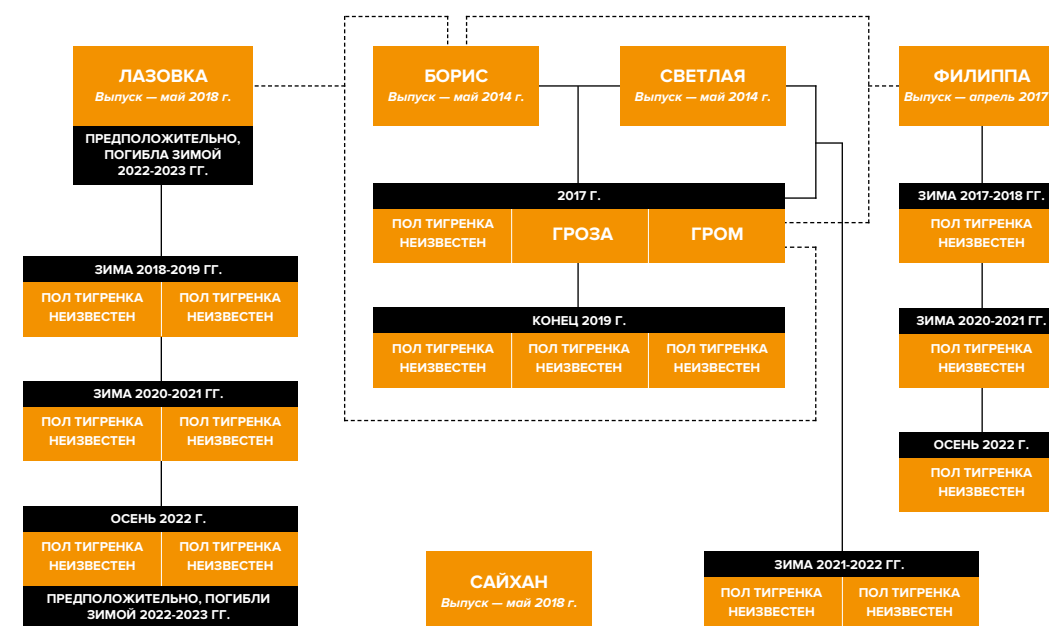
ЛАЗОВКА
Выпуск — май 2018 г.

ПРЕДПОЛОЖИТЕЛЬНО, ПОГИБЛА ЗИМОЙ 2022-2023 ГГ.

БОРИС
Выпуск — май 2014 г.

СВЕТЛАЯ
Выпуск — май 2014 г.

ФИЛИППА
Выпуск — апрель 2017

2017 Г.

| ПОЛ ТИГРЕНКА НЕИЗВЕСТЕН | ГРОЗА | ГРОМ |
|---|---|---|

КОНЕЦ 2019 Г.

| ПОЛ ТИГРЕНКА НЕИЗВЕСТЕН | ПОЛ ТИГРЕНКА НЕИЗВЕСТЕН | ПОЛ ТИГРЕНКА НЕИЗВЕСТЕН |
|---|---|---|

ЗИМА 2018-2019 ГГ.

| ПОЛ ТИГРЕНКА НЕИЗВЕСТЕН | ПОЛ ТИГРЕНКА НЕИЗВЕСТЕН |
|---|---|

ЗИМА 2020-2021 ГГ.

| ПОЛ ТИГРЕНКА НЕИЗВЕСТЕН | ПОЛ ТИГРЕНКА НЕИЗВЕСТЕН |
|---|---|

ОСЕНЬ 2022 Г.

| ПОЛ ТИГРЕНКА НЕИЗВЕСТЕН | ПОЛ ТИГРЕНКА НЕИЗВЕСТЕН |
|---|---|

ПРЕДПОЛОЖИТЕЛЬНО, ПОГИБЛИ ЗИМОЙ 2022-2023 ГГ.

ЗИМА 2017-2018 ГГ.
ПОЛ ТИГРЕНКА НЕИЗВЕСТЕН

ЗИМА 2020-2021 ГГ.
ПОЛ ТИГРЕНКА НЕИЗВЕСТЕН

ОСЕНЬ 2022 Г.
ПОЛ ТИГРЕНКА НЕИЗВЕСТЕН

САЙХАН
Выпуск — май 2018 г.

ЗИМА 2021-2022 ГГ.

| ПОЛ ТИГРЕНКА НЕИЗВЕСТЕН | ПОЛ ТИГРЕНКА НЕИЗВЕСТЕН |
|---|---|